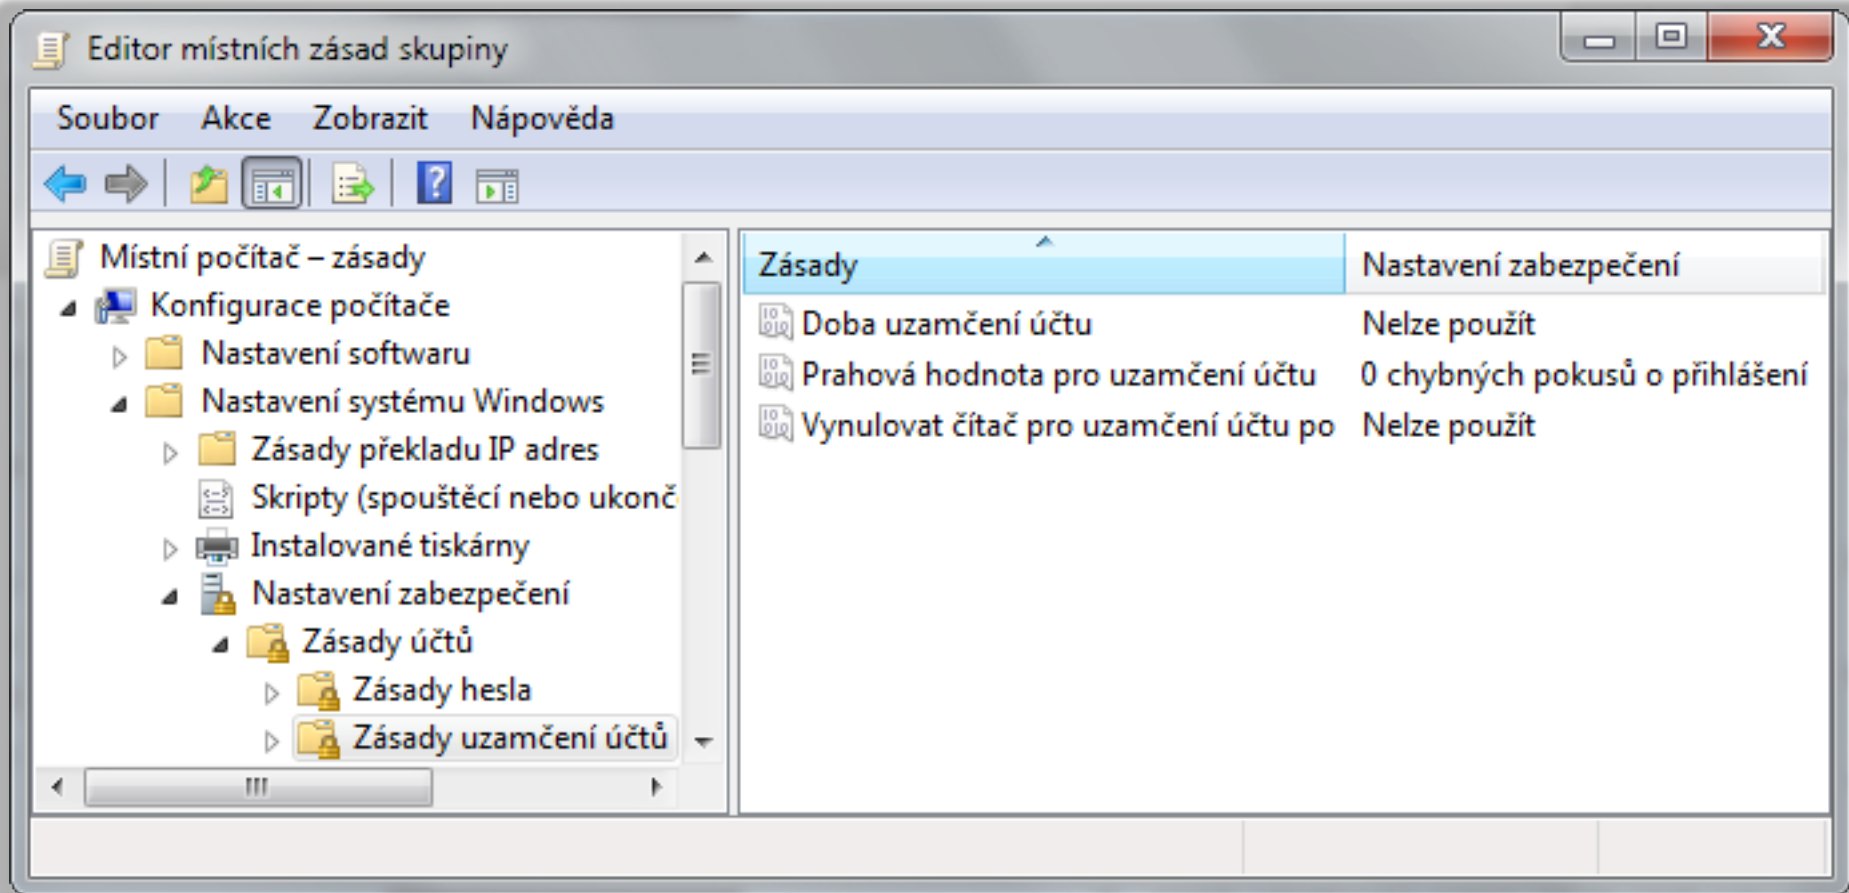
Editor místních zásad skupiny

Soubor Akce Zobrazit Nápověda

Místní počítač – zásady
Konfigurace počítače
Nastavení softwaru
Nastavení systému Windows
Zásady překladu IP adres
Skripty (spouštěcí nebo ukonč
Instalované tiskárny
Nastavení zabezpečení
Zásady účtů
Zásady hesla
Zásady uzamčení účtů

| Zásady | Nastavení zabezpečení |
|---|---|
| Doba uzamčení účtu | Nelze použít |
| Prahová hodnota pro uzamčení účtu | 0 chybných pokusů o přihlášení |
| Vynulovat čítač pro uzamčení účtu po | Nelze použít |